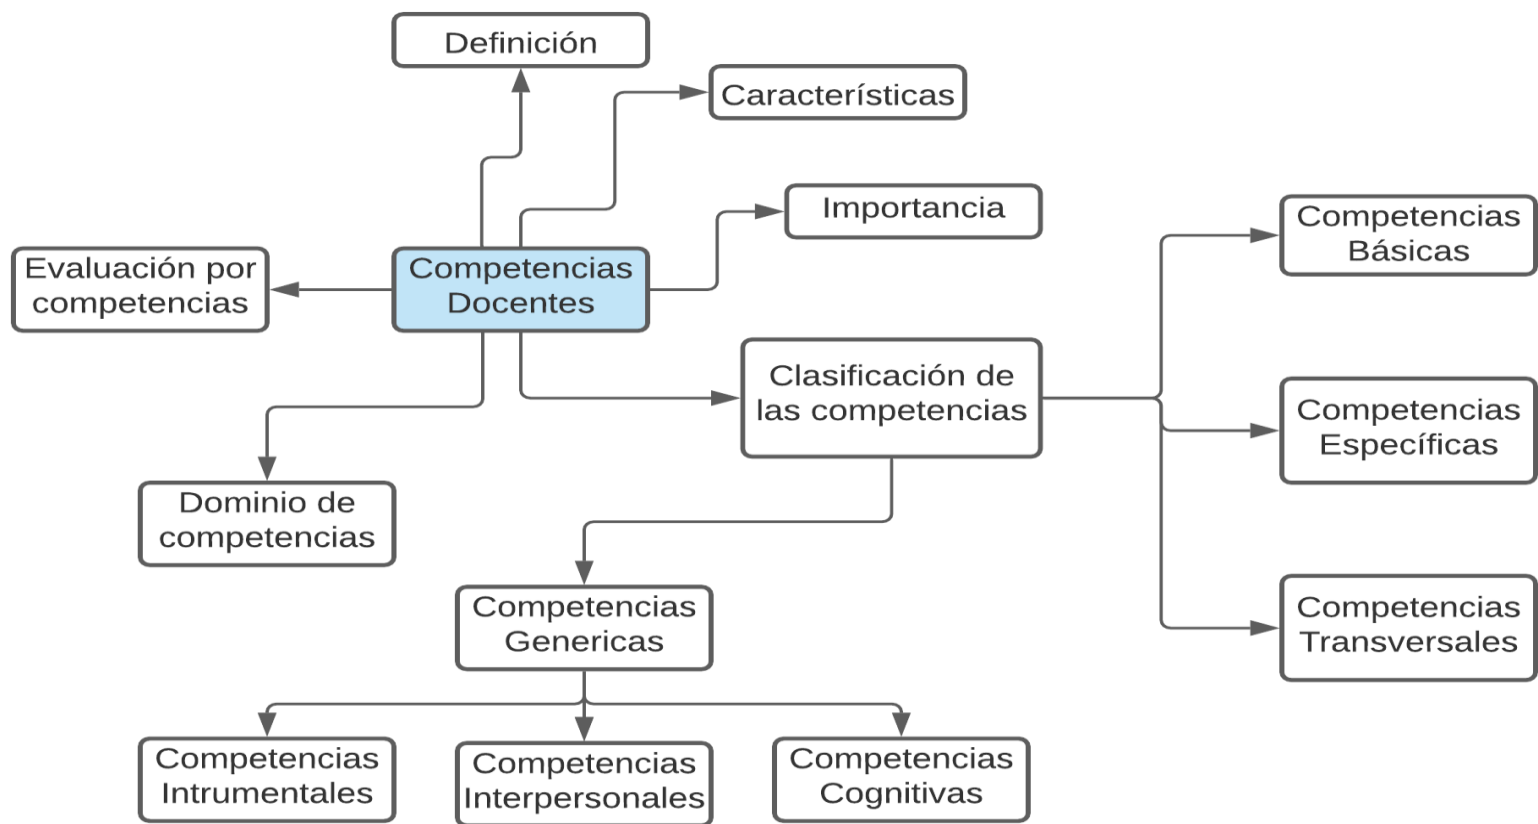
Definición

Características

Importancia

Evaluación por competencias

Competencias Docentes

Competencias Básicas

Clasificación de las competencias

Competencias Específicas

Dominio de competencias

Competencias Genericas

Competencias Transversales

Competencias Intrumentales

Competencias Interpersonales

Competencias Cognitivas